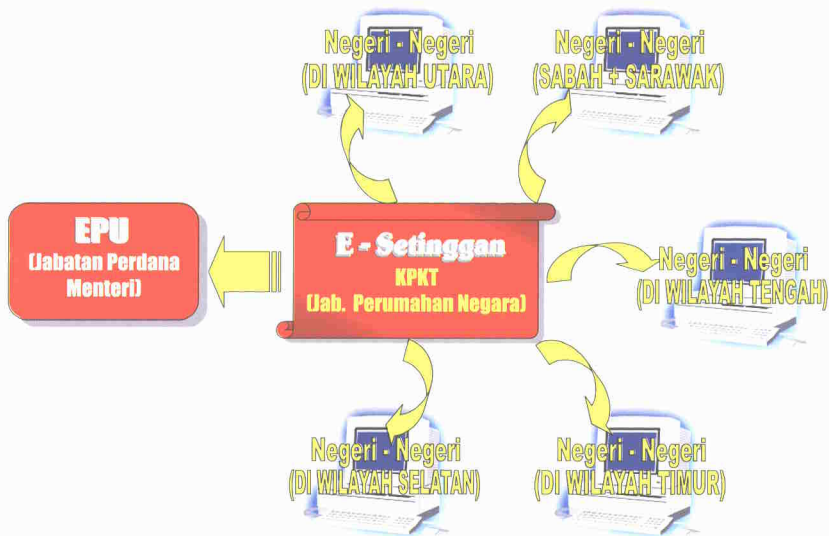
Negeri - Negeri
(DI WILAYAH UTARA)

Negeri - Negeri
(SABAH + SARAWAK)

EPU
(Jabatan Perdana Menteri)

E - Setinggan
KPKT
(Jab. Perumahan Negara)

Negeri - Negeri
(DI WILAYAH TENGAH)

Negeri - Negeri
(DI WILAYAH SELATAN)

Negeri - Negeri
(DI WILAYAH TIMUR)